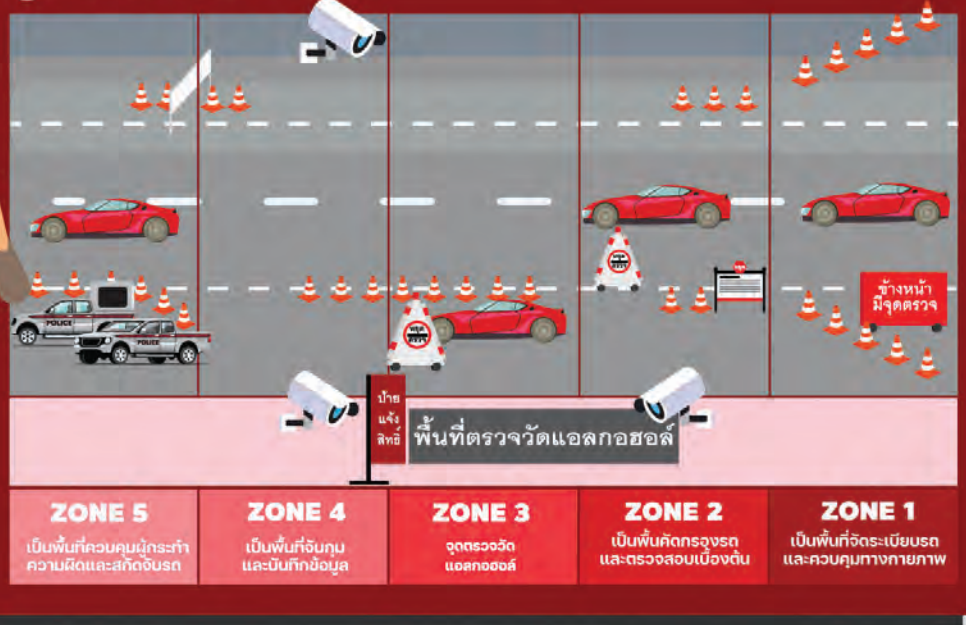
POLICE

POLICE

ข้างหน้า
มีจุดตรวจ

ป้าย
แจ้ง
สิทธิ์

พื้นที่ตรวจวัดแอลกอฮอล์

| ZONE 5 | ZONE 4 | ZONE 3 | ZONE 2 | ZONE 1 |
|---|---|---|---|---|
| เป็นพื้นที่ควบคุมผู้กระทำความผิดและสกัดจับรถ | เป็นพื้นที่จับกุมและบันทึกข้อมูล | จุดตรวจวัดแอลกอฮอล์ | เป็นพื้นคัดกรองรถและตรวจสอบเบื้องต้น | เป็นพื้นที่จัดระเบียบรถและควบคุมทางกายภาพ |